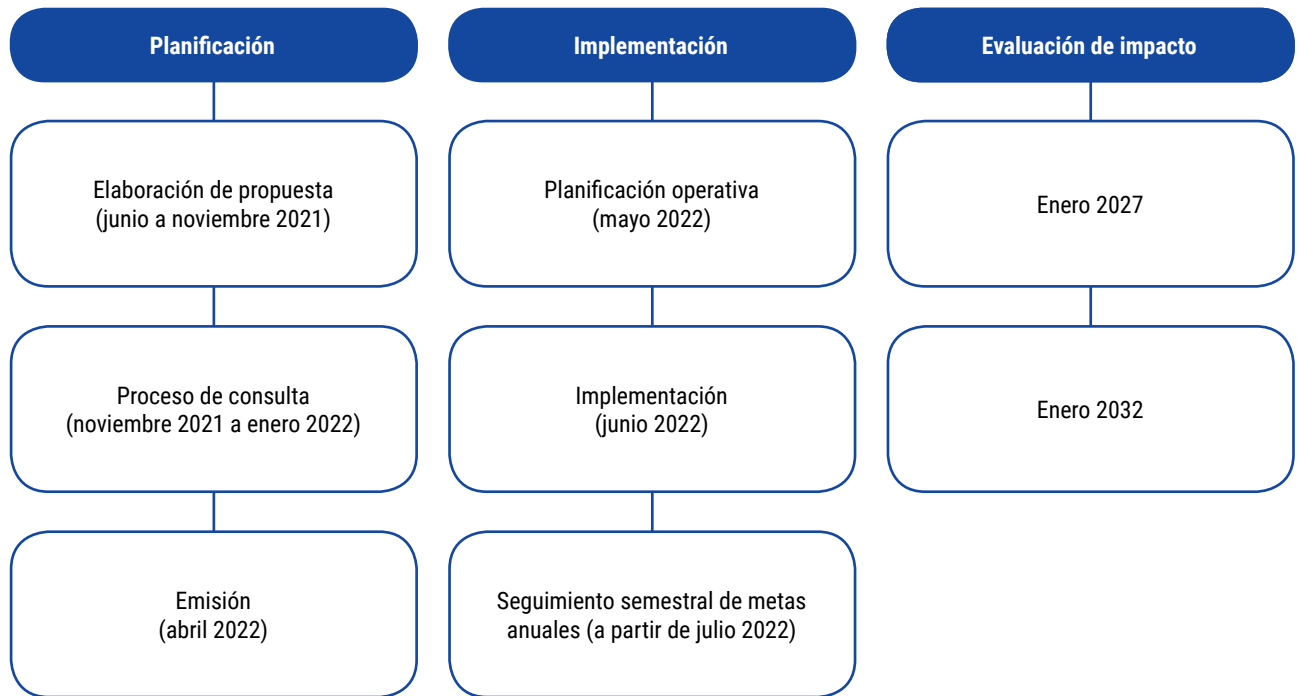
Planificación

Elaboración de propuesta
(junio a noviembre 2021)

Proceso de consulta
(noviembre 2021 a enero 2022)

Emisión
(abril 2022)

Implementación

Planificación operativa
(mayo 2022)

Implementación
(junio 2022)

Seguimiento semestral de metas anuales (a partir de julio 2022)

Evaluación de impacto

Enero 2027

Enero 2032